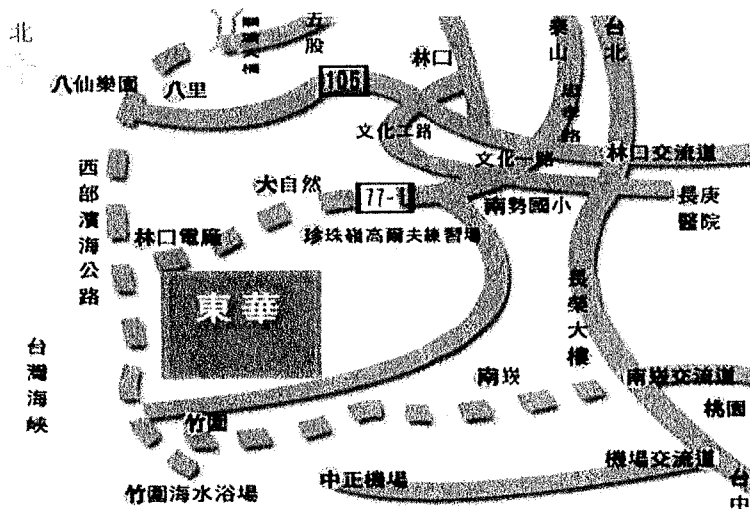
北

關渡大橋

五股

林口

泰山收費站

台北

八仙樂園

八里

105

文化二路

文化一路

林口交流道

西部濱海公路

大自然

77-1

南勢國小

長庚醫院

林口電廠

珍珠湖高爾夫練習場

長榮大樓

東華

台灣海峽

南崁

南崁交流道

竹圍

桃園

機場交流道

中正機場

竹圍海水浴場

台中